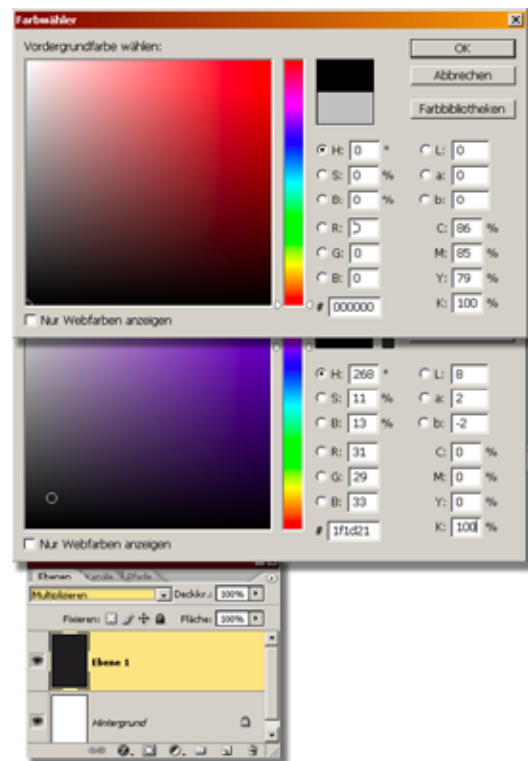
Farbwähler

Vordergrundfarbe wählen:

OK

Abbrechen

Farbbibliotheken

H: 0 °
S: 0 %
B: 0 %
R: 0
G: 0
B: 0

L: 0
a: 0
b: 0
C: 86 %
M: 85 %
Y: 79 %
K: 100 %

# 000000

Nur Webfarben anzeigen

H: 268 °
S: 11 %
B: 13 %
R: 31
G: 29
B: 33

L: 8
a: 2
b: -2
C: 0 %
M: 0 %
Y: 0 %
K: 100 %

# 1f1d21

Nur Webfarben anzeigen

Ebenen Kanäle Pfade

Multiplizieren
Deckkr.: 100%
Fixieren:
Fläche: 100%

Ebene 1

Hintergrund